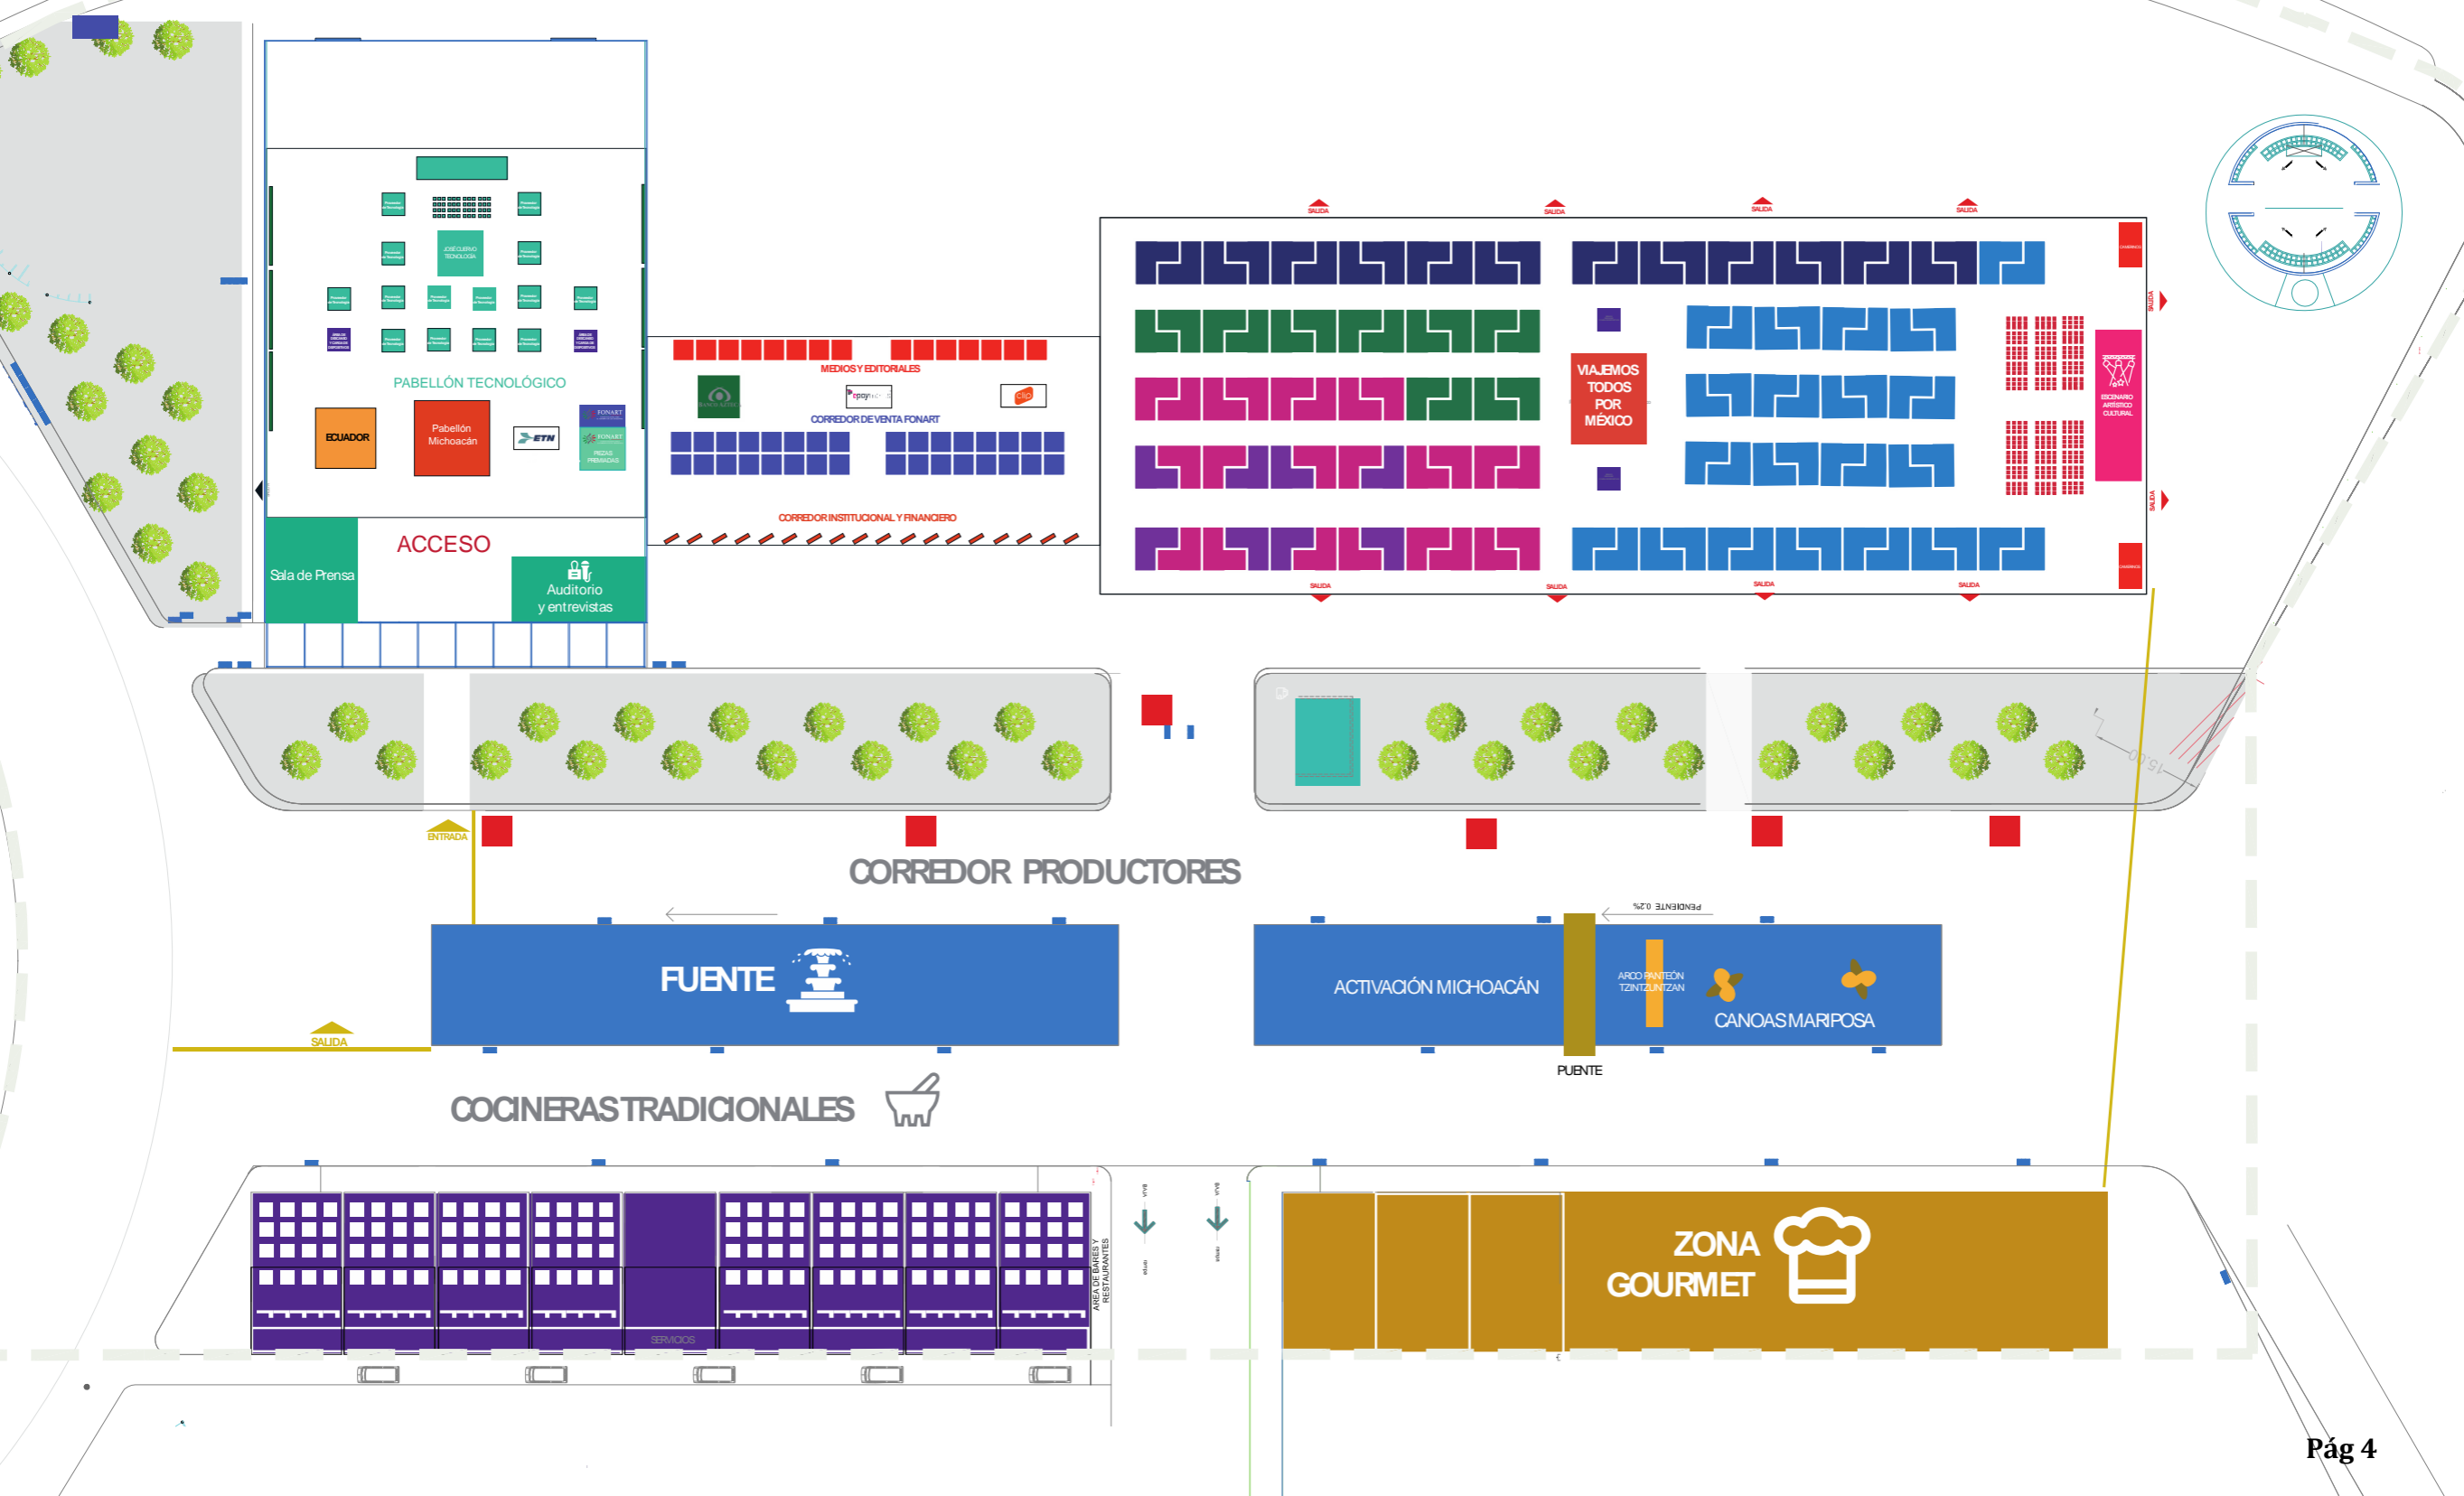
PABELLÓN TECNOLÓGICO

ECUADOR

Pabellón Michoacán

ETN

FONART

ACCESO

Sala de Prensa

Auditorio y entrevistas

MEDIOS Y EDITORIALES

CORREDOR DE VENTA FONART

CORREDOR INSTITUCIONAL Y FINANCIERO

SALIDA SALIDA SALIDA SALIDA

VIAJEMOS TODOS POR MÉXICO

ESCENARIO ARTÍSTICO CULTURAL

SALIDA SALIDA SALIDA SALIDA

ENTRADA

CORREDOR PRODUCTORES

FUENTE

SALIDA

ACTIVACIÓN MICHOACÁN

ARCO PANTEÓN TZINTZUNTZAN

CANOAS MARIPOSA

PUENTE

COCINERAS TRADICIONALES

SERVICIOS

ÁREA DE BARES Y RESTAURANTES

ZONA GOURMET

Pág 4